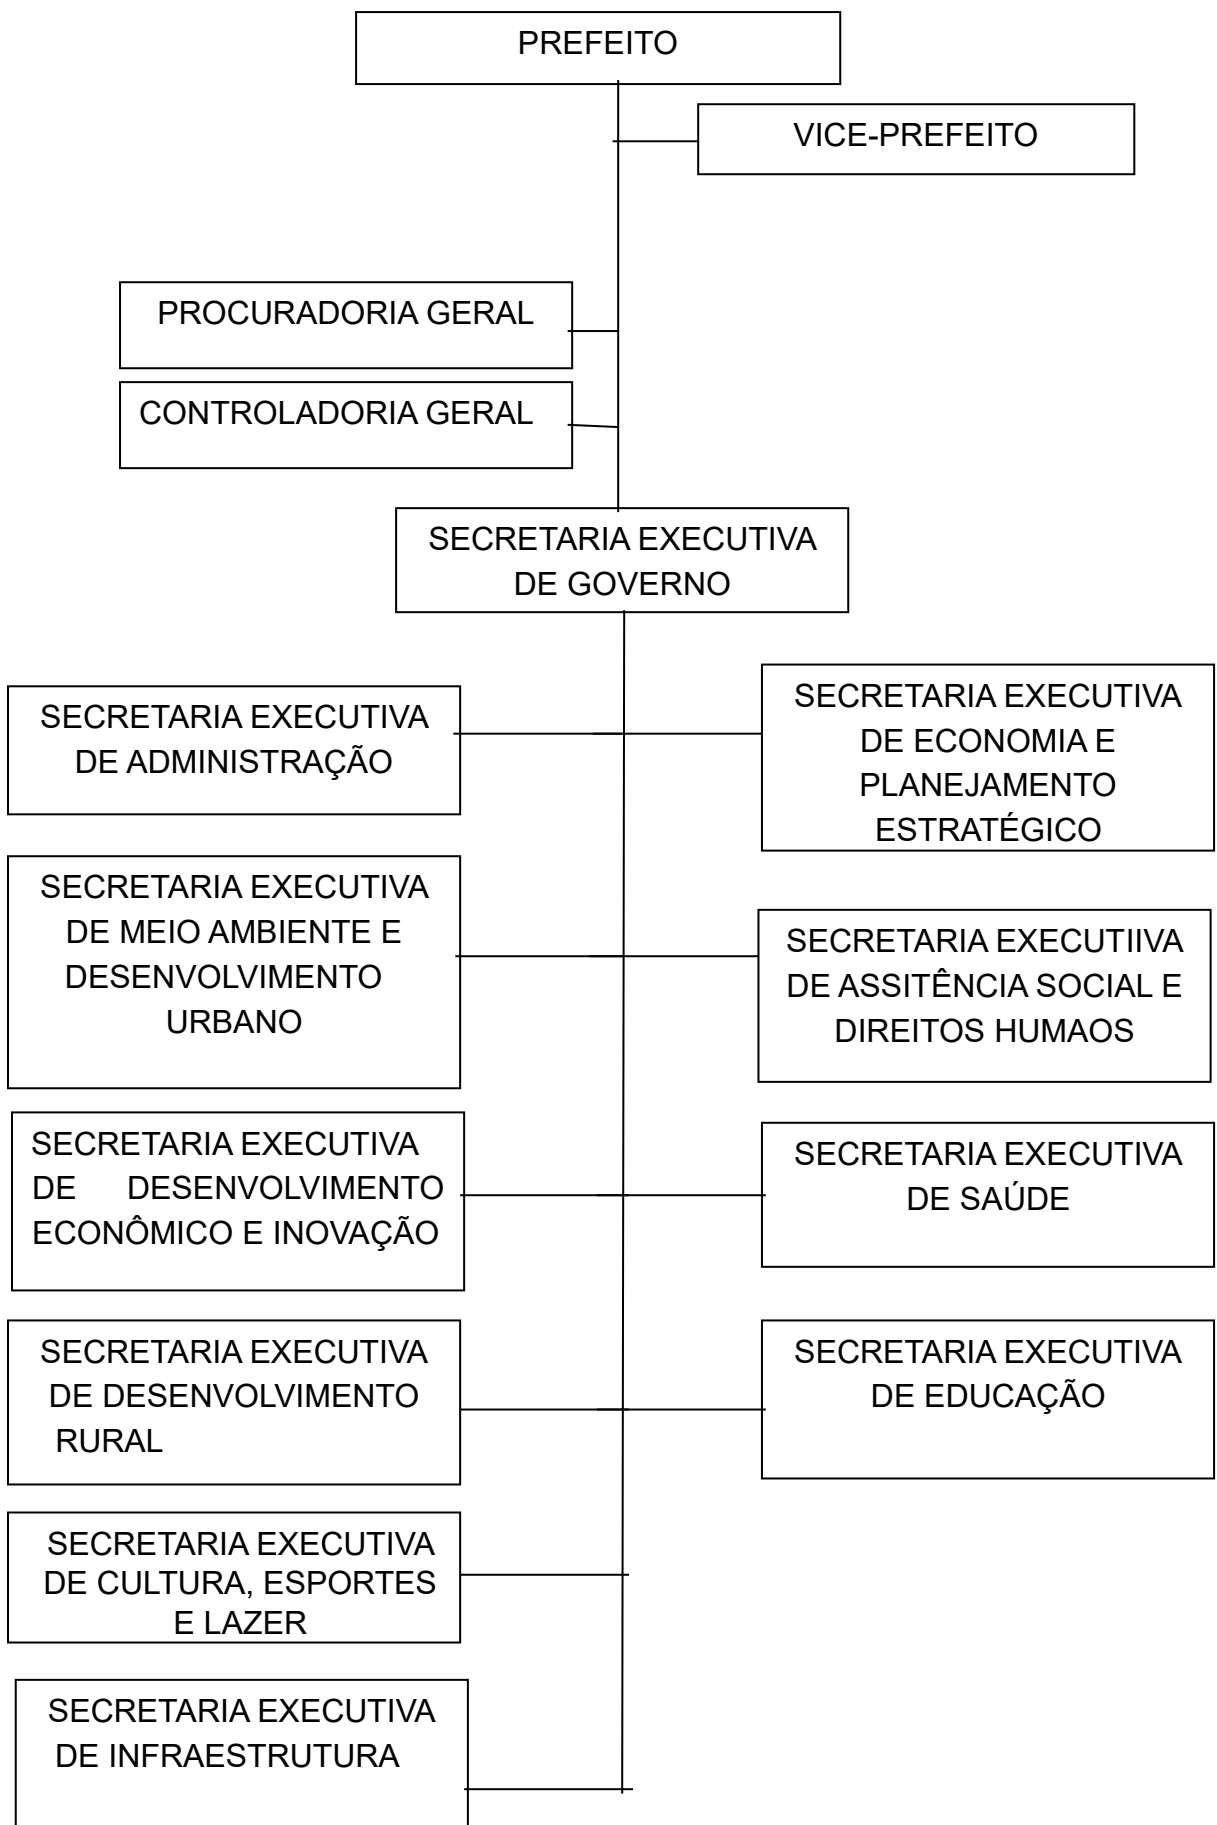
PREFEITO

VICE-PREFEITO

PROCURADORIA GERAL

CONTROLADORIA GERAL

SECRETARIA EXECUTIVA DE GOVERNO

SECRETARIA EXECUTIVA DE ADMINISTRAÇÃO

SECRETARIA EXECUTIVA DE ECONOMIA E PLANEJAMENTO ESTRATÉGICO

SECRETARIA EXECUTIVA DE MEIO AMBIENTE E DESENVOLVIMENTO URBANO

SECRETARIA EXECUTIIVA DE ASSITÊNCIA SOCIAL E DIREITOS HUMAOS

SECRETARIA EXECUTIVA DE DESENVOLVIMENTO ECONÔMICO E INOVAÇÃO

SECRETARIA EXECUTIVA DE SAÚDE

SECRETARIA EXECUTIVA DE DESENVOLVIMENTO RURAL

SECRETARIA EXECUTIVA DE EDUCAÇÃO

SECRETARIA EXECUTIVA DE CULTURA, ESPORTES E LAZER

SECRETARIA EXECUTIVA DE INFRAESTRUTURA